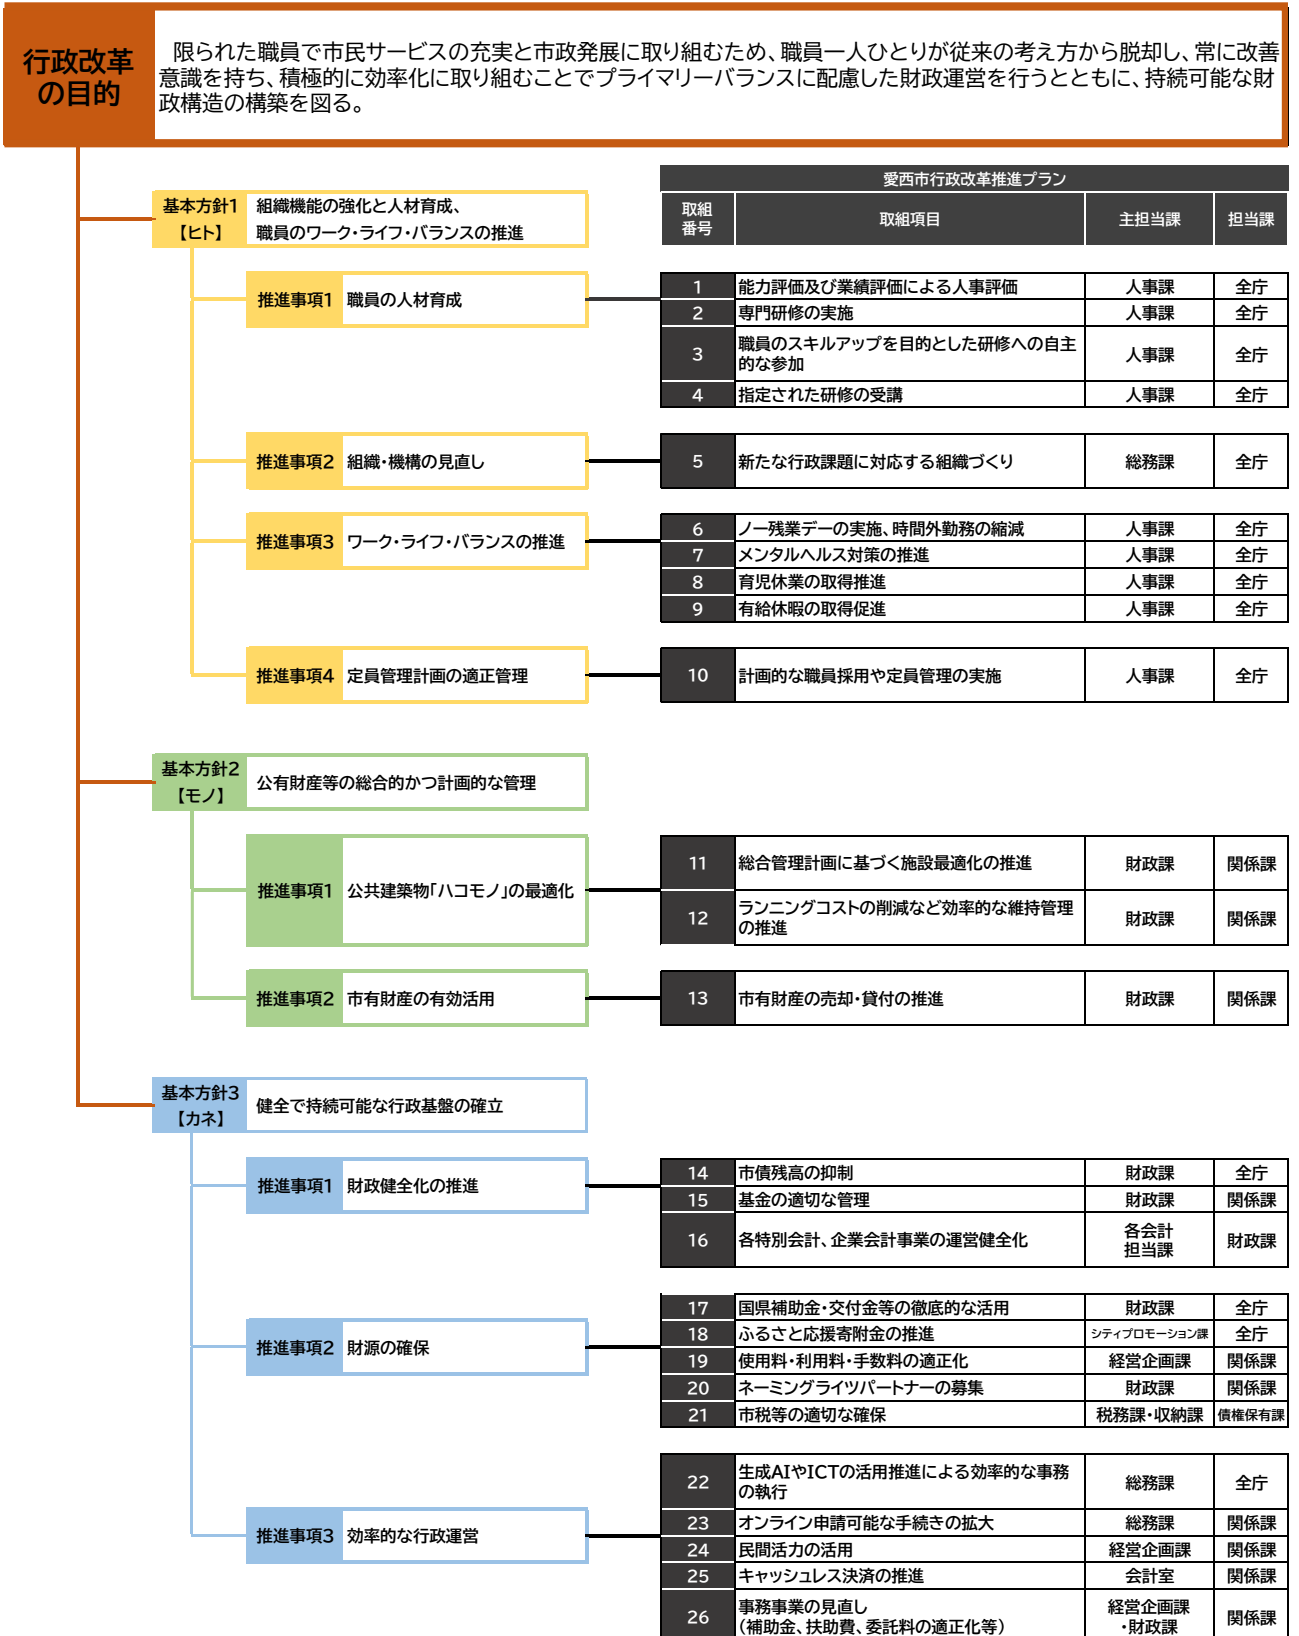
行政改革の目的

限られた職員で市民サービスの充実と市政発展に取り組むため、職員一人ひとりが従来の考え方から脱却し、常に改善意識を持ち、積極的に効率化に取り組むことでプライマリーバランスに配慮した財政運営を行うとともに、持続可能な財政構造の構築を図る。

基本方針1【ヒト】 組織機能の強化と人材育成、職員のワーク・ライフ・バランスの推進

推進事項1 職員の人材育成

推進事項2 組織・機構の見直し

推進事項3 ワーク・ライフ・バランスの推進

推進事項4 定員管理計画の適正管理

基本方針2【モノ】 公有財産等の総合的かつ計画的な管理

推進事項1 公共建築物「ハコモノ」の最適化

推進事項2 市有財産の有効活用

基本方針3【カネ】 健全で持続可能な行政基盤の確立

推進事項1 財政健全化の推進

推進事項2 財源の確保

推進事項3 効率的な行政運営

愛西市行政改革推進プラン

| 取組番号 | 取組項目 | 主担当課 | 担当課 |
|---|---|---|---|
| 1 | 能力評価及び業績評価による人事評価 | 人事課 | 全庁 |
| 2 | 専門研修の実施 | 人事課 | 全庁 |
| 3 | 職員のスキルアップを目的とした研修への自主的な参加 | 人事課 | 全庁 |
| 4 | 指定された研修の受講 | 人事課 | 全庁 |
| 5 | 新たな行政課題に対応する組織づくり | 総務課 | 全庁 |
| 6 | ノー残業デーの実施、時間外勤務の縮減 | 人事課 | 全庁 |
| 7 | メンタルヘルス対策の推進 | 人事課 | 全庁 |
| 8 | 育児休業の取得推進 | 人事課 | 全庁 |
| 9 | 有給休暇の取得促進 | 人事課 | 全庁 |
| 10 | 計画的な職員採用や定員管理の実施 | 人事課 | 全庁 |
| 11 | 総合管理計画に基づく施設最適化の推進 | 財政課 | 関係課 |
| 12 | ランニングコストの削減など効率的な維持管理の推進 | 財政課 | 関係課 |
| 13 | 市有財産の売却・貸付の推進 | 財政課 | 関係課 |
| 14 | 市債残高の抑制 | 財政課 | 全庁 |
| 15 | 基金の適切な管理 | 財政課 | 関係課 |
| 16 | 各特別会計、企業会計事業の運営健全化 | 各会計担当課 | 財政課 |
| 17 | 国県補助金・交付金等の徹底的な活用 | 財政課 | 全庁 |
| 18 | ふるさと応援寄附金の推進 | シティプロモーション課 | 全庁 |
| 19 | 使用料・利用料・手数料の適正化 | 経営企画課 | 関係課 |
| 20 | ネーミングライツパートナーの募集 | 財政課 | 関係課 |
| 21 | 市税等の適切な確保 | 税務課・収納課 | 債権保有課 |
| 22 | 生成AIやICTの活用推進による効率的な事務の執行 | 総務課 | 全庁 |
| 23 | オンライン申請可能な手続きの拡大 | 総務課 | 関係課 |
| 24 | 民間活力の活用 | 経営企画課 | 関係課 |
| 25 | キャッシュレス決済の推進 | 会計室 | 関係課 |
| 26 | 事務事業の見直し（補助金、扶助費、委託料の適正化等） | 経営企画課・財政課 | 関係課 |